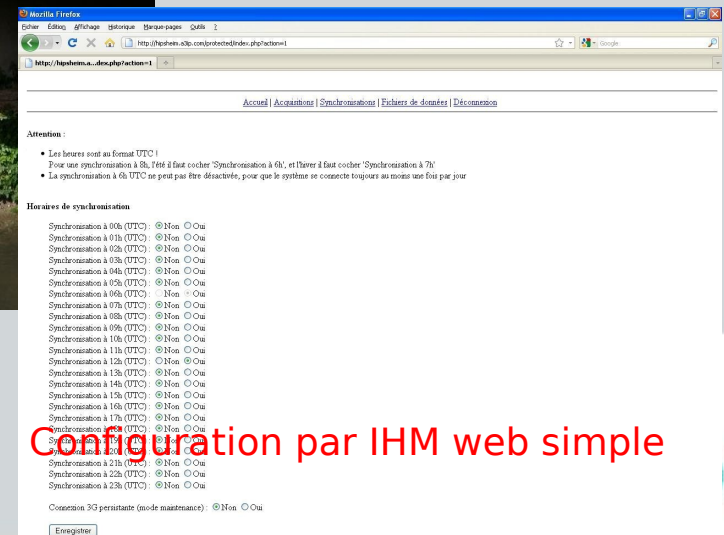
Mozilla Firefox

Fichier Édition Affichage Historique Marque-pages Outils ?

http://hipsheim.a3ip.com/protected/index.php?action=1

Google

http://hipsheim.a...dex.php?action=1

Accueil | Acquisitions | Synchronisations | Fichiers de données | Déconnexion

Attention :

- Les heures sont au format UTC ! Pour une synchronisation à 8h, l'été il faut cocher 'Synchronisation à 6h', et l'hiver il faut cocher 'Synchronisation à 7h'
- La synchronisation à 6h UTC ne peut pas être désactivée, pour que le système se connecte toujours au moins une fois par jour

Horaires de synchronisation

Synchronisation à 00h (UTC) : Non Oui
Synchronisation à 01h (UTC) : Non Oui
Synchronisation à 02h (UTC) : Non Oui
Synchronisation à 03h (UTC) : Non Oui
Synchronisation à 04h (UTC) : Non Oui
Synchronisation à 05h (UTC) : Non Oui
Synchronisation à 06h (UTC) : Non Oui
Synchronisation à 07h (UTC) : Non Oui
Synchronisation à 08h (UTC) : Non Oui
Synchronisation à 09h (UTC) : Non Oui
Synchronisation à 10h (UTC) : Non Oui
Synchronisation à 11h (UTC) : Non Oui
Synchronisation à 12h (UTC) : Non Oui
Synchronisation à 13h (UTC) : Non Oui
Synchronisation à 14h (UTC) : Non Oui
Synchronisation à 15h (UTC) : Non Oui
Synchronisation à 16h (UTC) : Non Oui
Synchronisation à 17h (UTC) : Non Oui
Synchronisation à 18h (UTC) : Non Oui
Synchronisation à 19h (UTC) : Non Oui
Synchronisation à 20h (UTC) : Non Oui
Synchronisation à 21h (UTC) : Non Oui
Synchronisation à 22h (UTC) : Non Oui
Synchronisation à 23h (UTC) : Non Oui

Configuration par IHM web simple

Connexion 3G persistante (mode maintenance) : Non Oui

Enregistrer